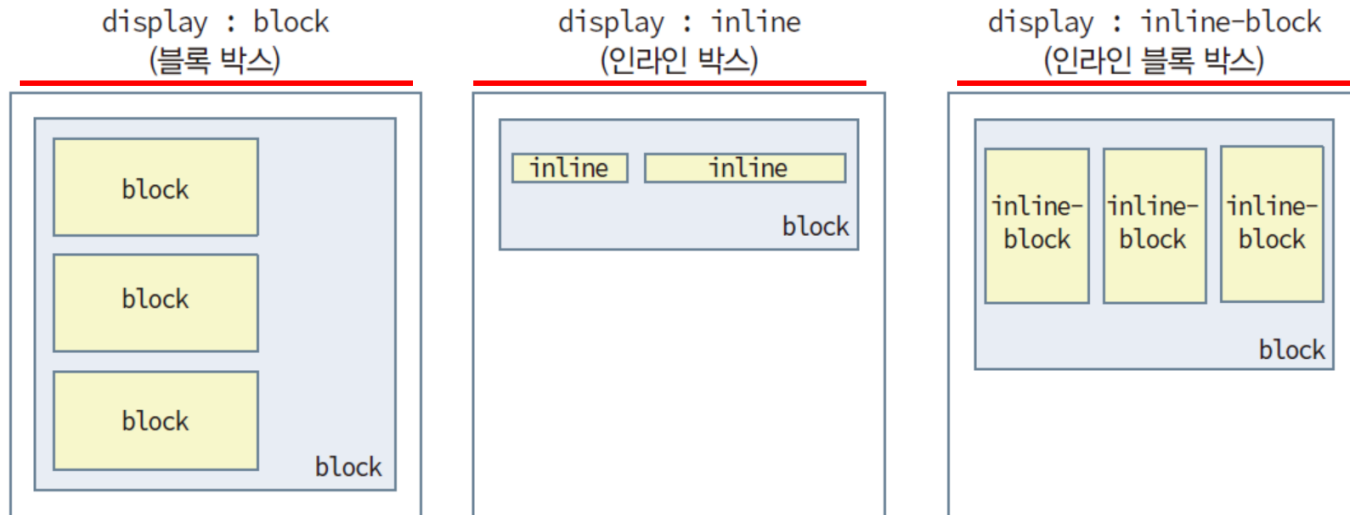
display : block
(블록 박스)

block

block

block

block

display : inline
(인라인 박스)

inline

inline

block

display : inline-block
(인라인 블록 박스)

inline-block

inline-block

inline-block

block